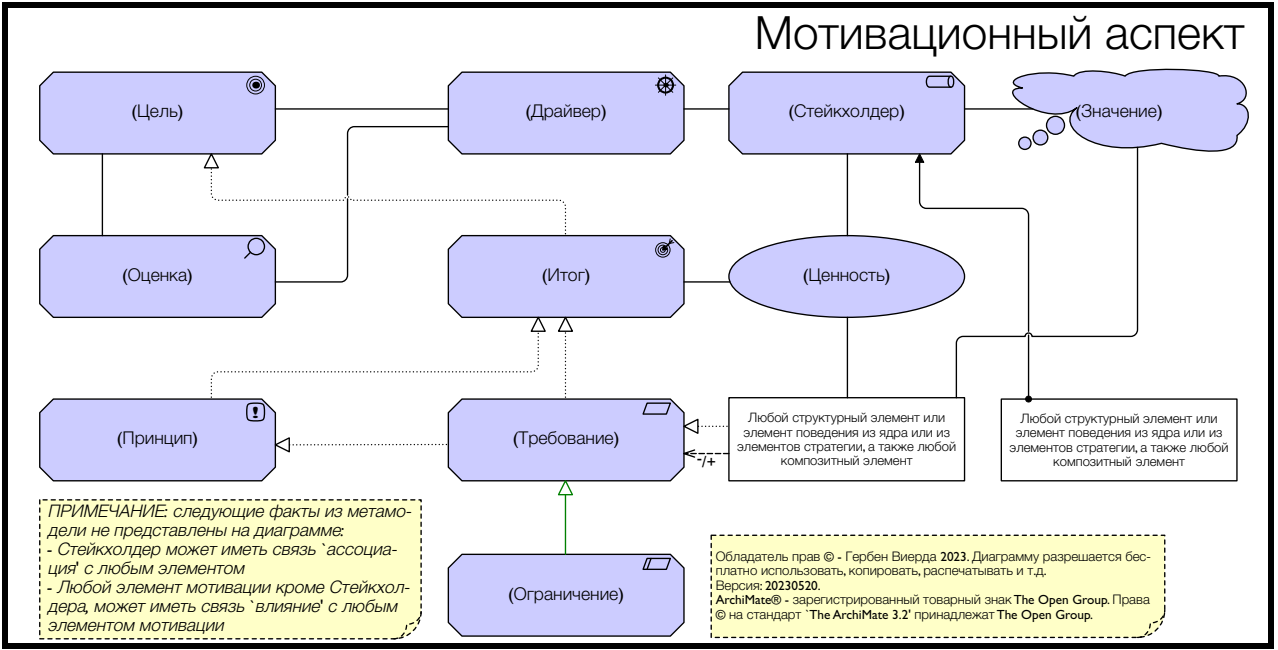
Мотивационный аспект

(Цель)

(Драйвер)

(Стейкхолдер)

(Значение)

(Оценка)

(Итог)

(Ценность)

(Принцип)

(Требование)

-/+

Любой структурный элемент или элемент поведения из ядра или из элементов стратегии, а также любой композитный элемент

Любой структурный элемент или элемент поведения из ядра или из элементов стратегии, а также любой композитный элемент

ПРИМЕЧАНИЕ: следующие факты из метамодели не представлены на диаграмме:
- Стейкхолдер может иметь связь `ассоциация' с любым элементом
- Любой элемент мотивации кроме Стейкхолдера, может иметь связь `влияние' с любым элементом мотивации

(Ограничение)

Обладатель прав © - Гербен Вирда 2023. Диаграмму разрешается бесплатно использовать, копировать, распечатывать и т.д.
Версия: 20230520.
ArchiMate® - зарегистрированный товарный знак The Open Group. Права © на стандарт `The ArchiMate 3.2' принадлежат The Open Group.